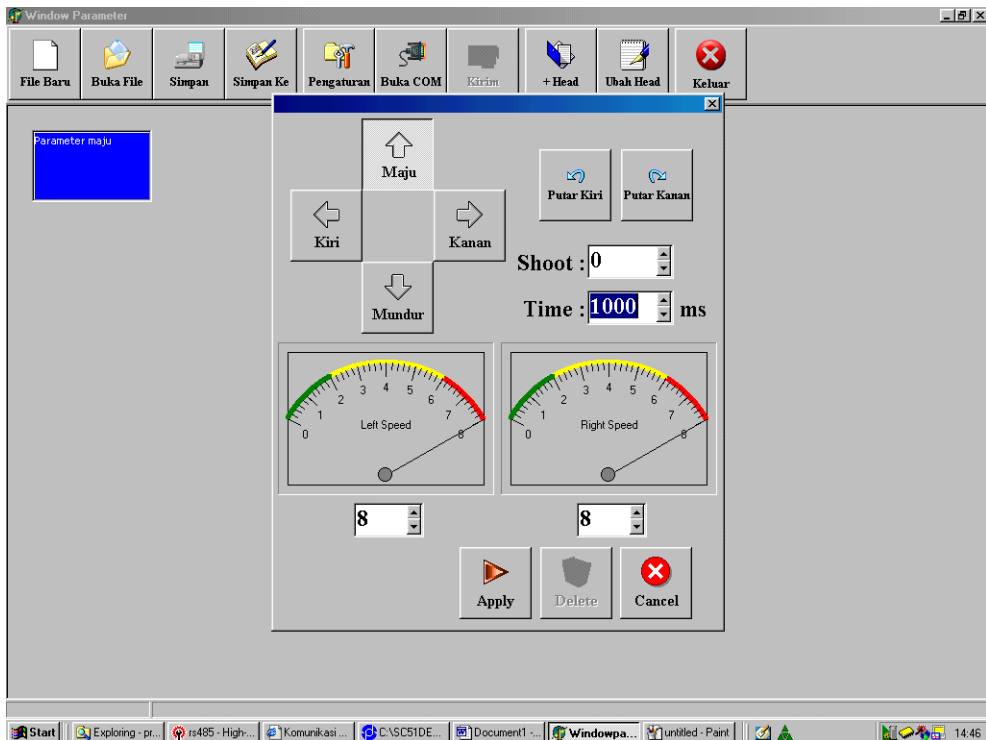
Window Parameter

File Baru
Buka File
Simpan
Simpan Ke
Pengaturan
Buka COM
Kirim
+ Head
Ubah Head
Keluar

Parameter maju

Maju
Kiri
Kanan
Mundur
Putar Kiri
Putar Kanan

Shoot : 0
Time : 1000 ms

0 1 2 3 4 5 6 7 8
Left Speed

0 1 2 3 4 5 6 7 8
Right Speed

8
8

Apply
Delete
Cancel

Start | Exploring - pr... | rs485 - High-... | Komunikasi ... | C:\SC51DE... | Document1 - ... | Windowpa... | untitled - Paint | 14:46